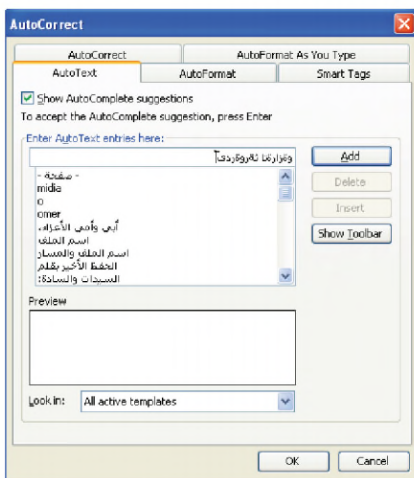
AutoCorrect

AutoCorrect
AutoFormat As You Type
AutoText
AutoFormat
Smart Tags

Show AutoComplete suggestions
To accept the AutoComplete suggestion, press Enter

Enter AutoText entries here:
آوكاردات الاولرفة

- صفحة -
midia
o
omer
أبي وأمي الأعزاء،
اسم الملف
اسم الملف والمسار
الحفظ الأخير بقلم
السيدات والسادة:

Add
Delete
Insert
Show Toolbar

Preview

Look in: All active templates

OK
Cancel